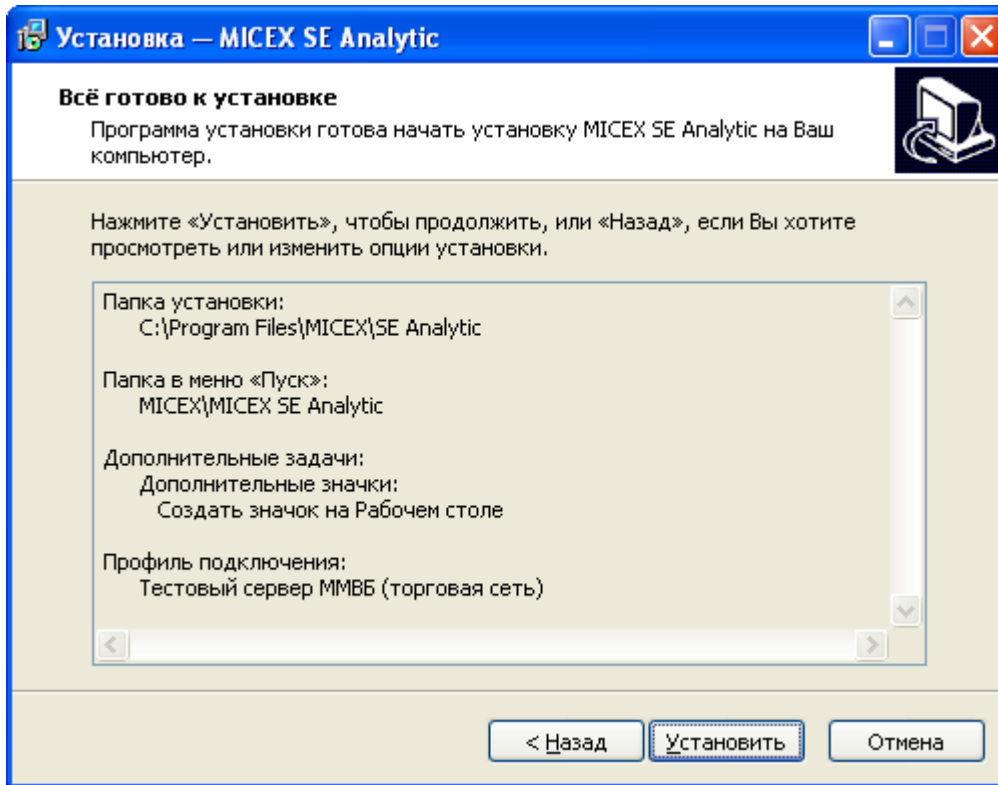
Установка — MICEX SE Analytic

Всё готово к установке
Программа установки готова начать установку MICEX SE Analytic на Ваш компьютер.

Нажмите «Установить», чтобы продолжить, или «Назад», если Вы хотите просмотреть или изменить опции установки.

Папка установки:
C:\Program Files\MICEX\SE Analytic

Папка в меню «Пуск»:
MICEX\MICEX SE Analytic

Дополнительные задачи:
Дополнительные значки:
Создать значок на Рабочем столе

Профиль подключения:
Тестовый сервер ММВБ (торговая сеть)

< Назад
Установить
Отмена